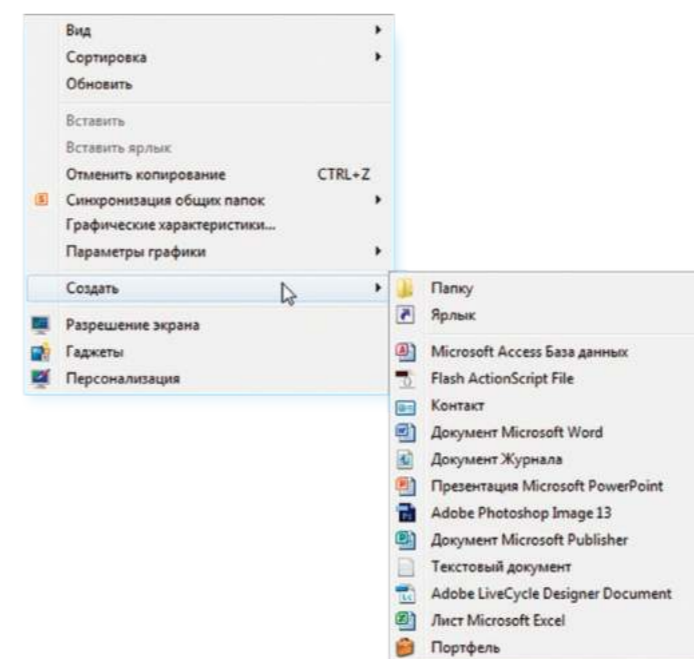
Вид
Сортировка
Обновить
Вставить
Вставить ярлык
Отменить копирование CTRL+Z
Синхронизация общих папок
Графические характеристики...
Параметры графики
Создать
Разрешение экрана
Гаджеты
Персонализация

Папку
Ярлык
Microsoft Access База данных
Flash ActionScript File
Контакт
Документ Microsoft Word
Документ Журнала
Презентация Microsoft PowerPoint
Adobe Photoshop Image 13
Документ Microsoft Publisher
Текстовый документ
Adobe LiveCycle Designer Document
Лист Microsoft Excel
Портфель